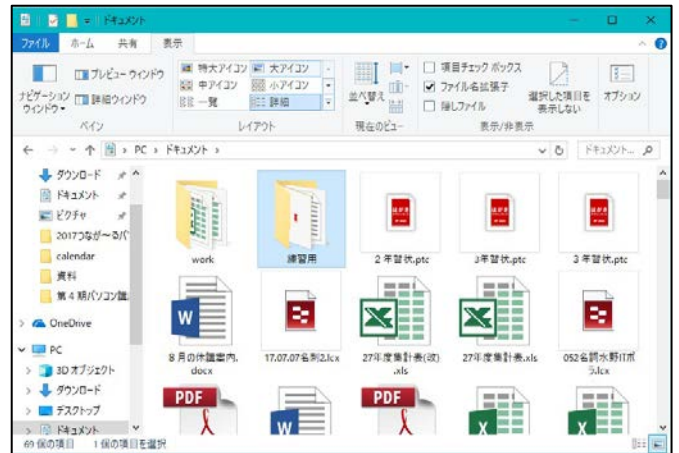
ドキュメント

ファイル ホーム 共有 表示

ナビゲーション ウィンドウ
プレビュー ウィンドウ
詳細ウィンドウ
ペイン

特大アイコン
大アイコン
中アイコン
小アイコン
一覧
詳細
レイアウト

並べ替え
現在のビュー

項目チェック ボックス
ファイル名拡張子
隠しファイル
選択した項目を表示しない
表示/非表示
オプション

PC > ドキュメント >
ドキュメント... 

ダウンロード
ドキュメント
ピクチャ
2017つながーるパ
calendar
資料
第4期パソコン謎
OneDrive
PC
3D オブジェクト
ダウンロード
デスクトップ
ドキュメント

work
練習用
2年習伏.ptc
3年習伏.ptc
3年習伏.ptc
8月の休講案内.docx
17.07.07名刺2.lcx
27年度集計表(改).xls
27年度集計表.xls
052名詞水野IT ボ5.lcx

PDF
PDF

69 個の項目 1 個の項目を選択